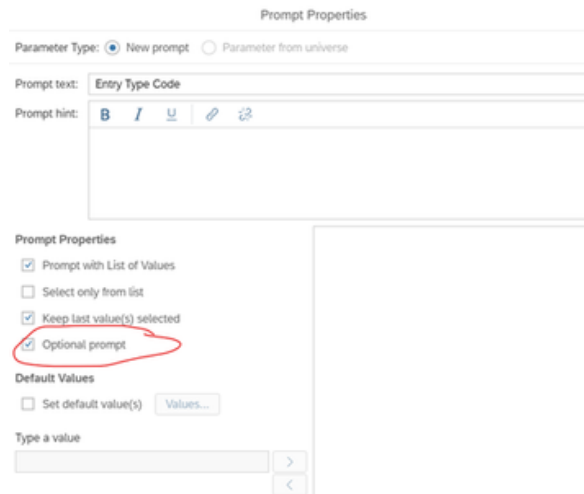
Prompt Properties

Parameter Type: New prompt Parameter from universe

Prompt text: Entry Type Code

Prompt hint: B I U

Prompt Properties

Prompt with List of Values

Select only from list

Keep last value(s) selected

Optional prompt

Default Values

Set default value(s) Values...

Type a value

>

<